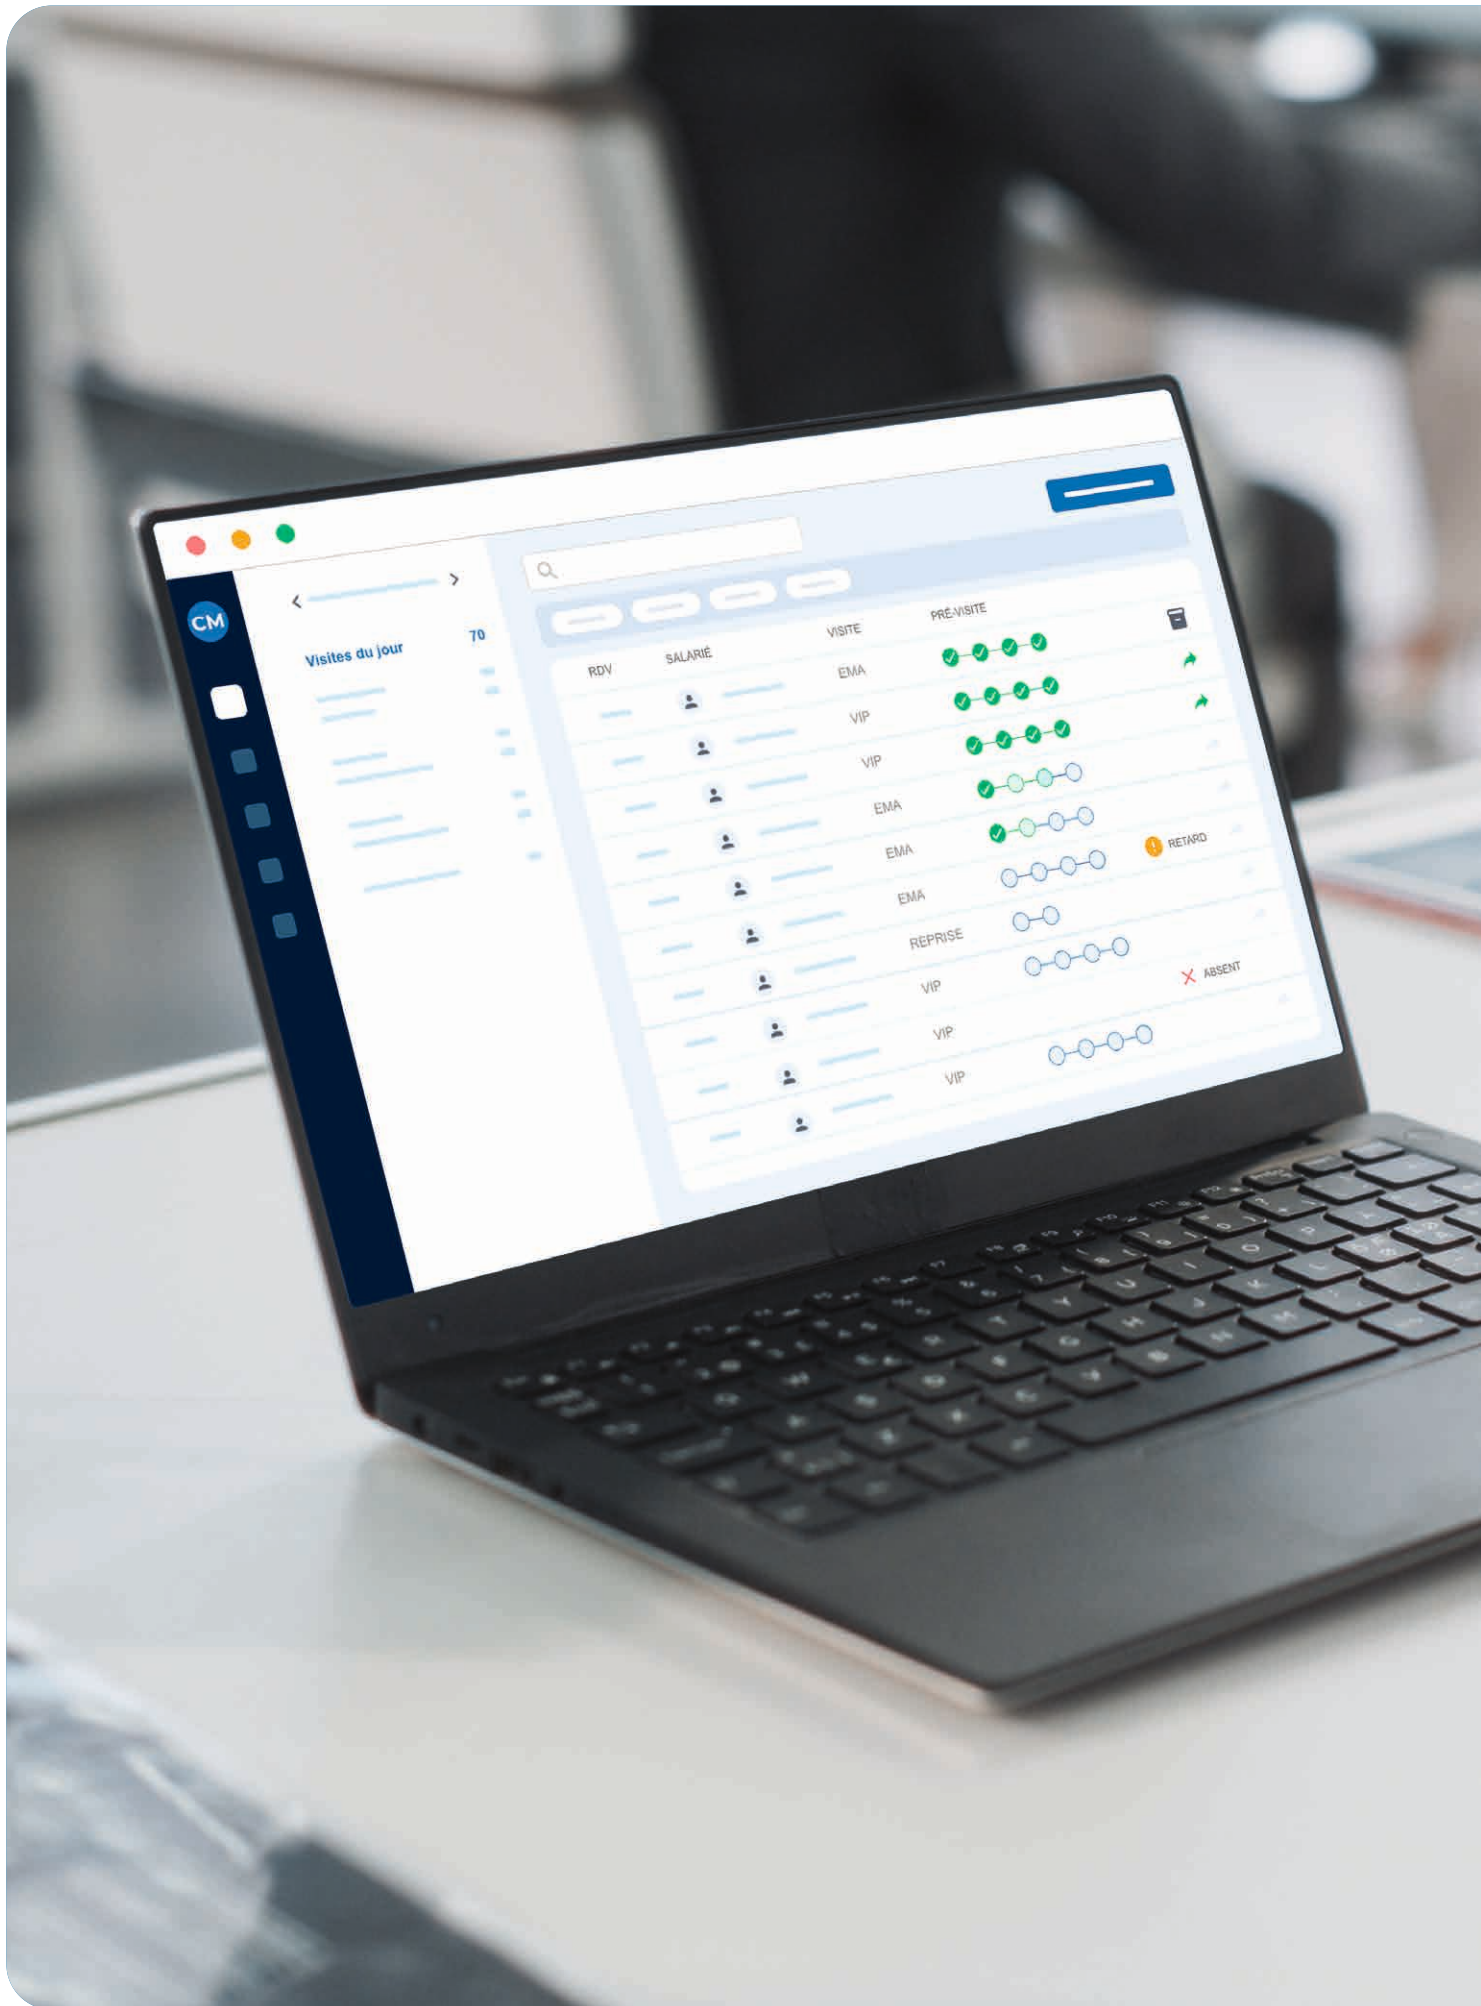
CM

Visites du jour 70

| RDV | SALARIÉ | VISITE | PRÉ-VISITE | |
|---|---|---|---|---|
| | | EMA | | |
| | | VIP | | |
| | | VIP | | |
| | | EMA | | |
| | | EMA | | RETARD |
| | | EMA | | |
| | | REPRISE | | |
| | | VIP | | ABSENT |
| | | VIP | | |
| | | VIP | | |